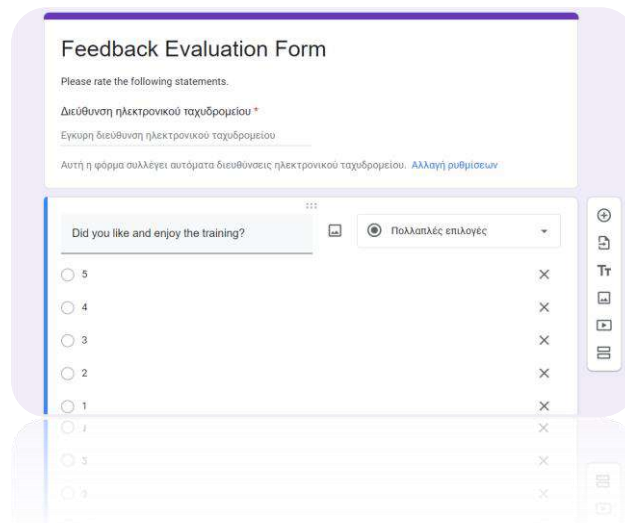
Feedback Evaluation Form

Please rate the following statements.

Διεύθυνση ηλεκτρονικού ταχυδρομείου *

Έγκυρη διεύθυνση ηλεκτρονικού ταχυδρομείου

Αυτή η φόρμα συλλέγει αυτόματα διευθύνσεις ηλεκτρονικού ταχυδρομείου. Αλλαγή ρυθμίσεων

Did you like and enjoy the training?

Πολλαπλές επιλογές

5

4

3

2

1

Tт